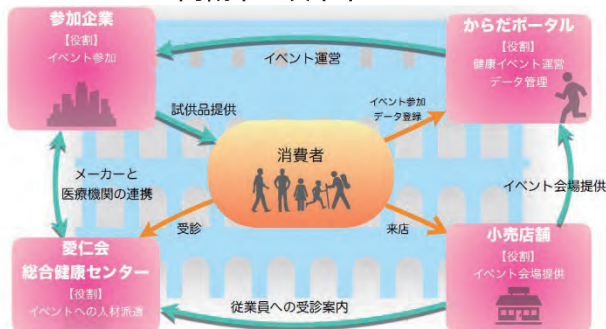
参加企業
【役割】
イベント参加

からだポータル
【役割】
健康イベント運営
データ管理

イベント運営

試供品提供

イベント参加
データ登録

消費者

メーカーと
医療機関の連携

イベント会場提供

受診

来店

愛仁会
総合健康センター
【役割】
イベントへの人材派遣

小売店舗
【役割】
イベント会場提供

従業員への受診案内